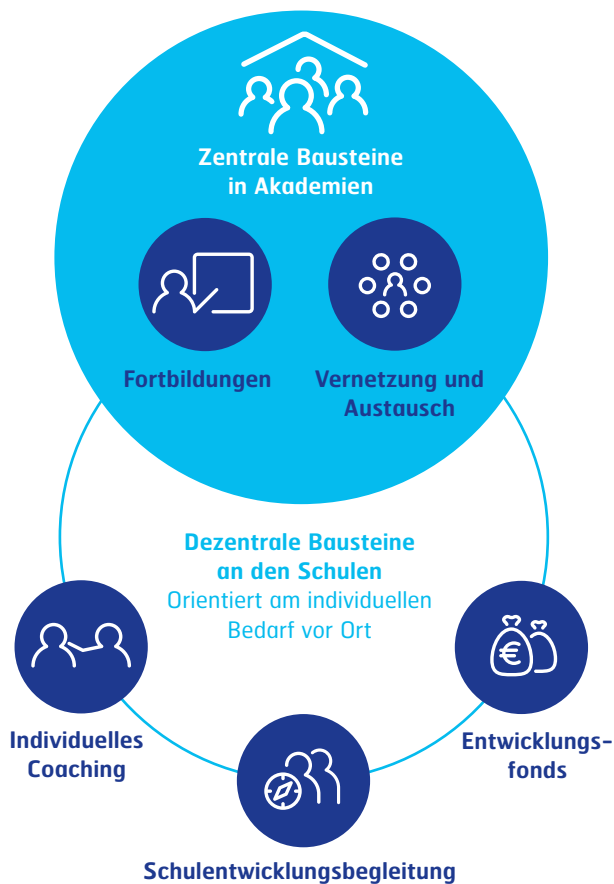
Zentrale Bausteine in Akademien

Fortbildungen

Vernetzung und Austausch

Dezentrale Bausteine an den Schulen
Orientiert am individuellen Bedarf vor Ort

Individuelles Coaching

Entwicklungsfonds

€

Schulentwicklungsbegleitung